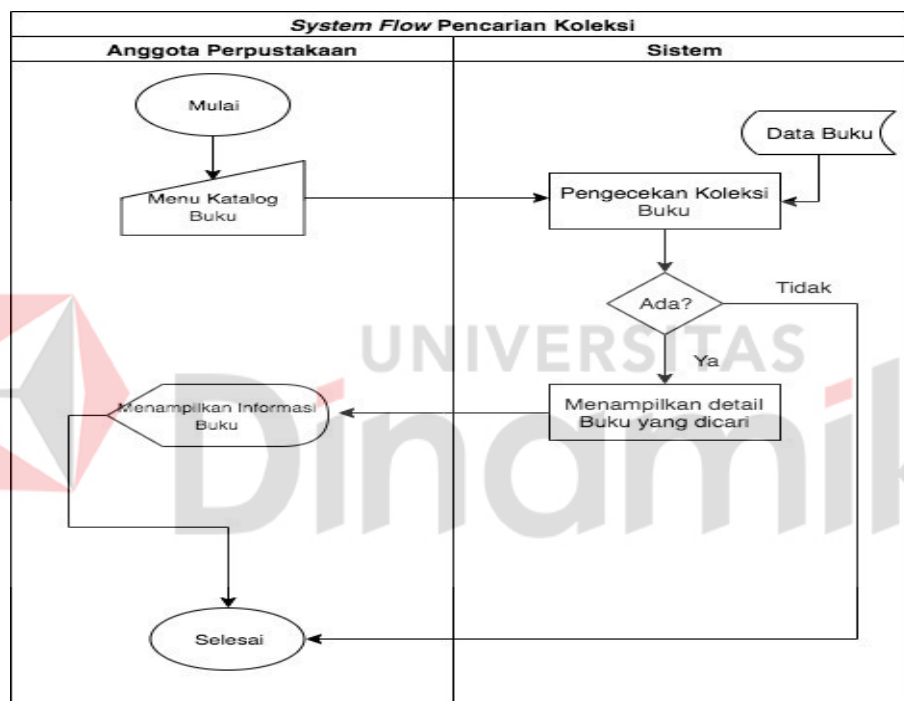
*System Flow* Pencarian Koleksi

| Anggota Perpustakaan | Sistem |
|---|---|

Mulai

Menu Katalog Buku

Data Buku

Pengecekan Koleksi Buku

Ada?

Tidak

Ya

Menampilkan Informasi Buku

Menampilkan detail Buku yang dicari

Selesai

UNIVERSITAS

Dinamik